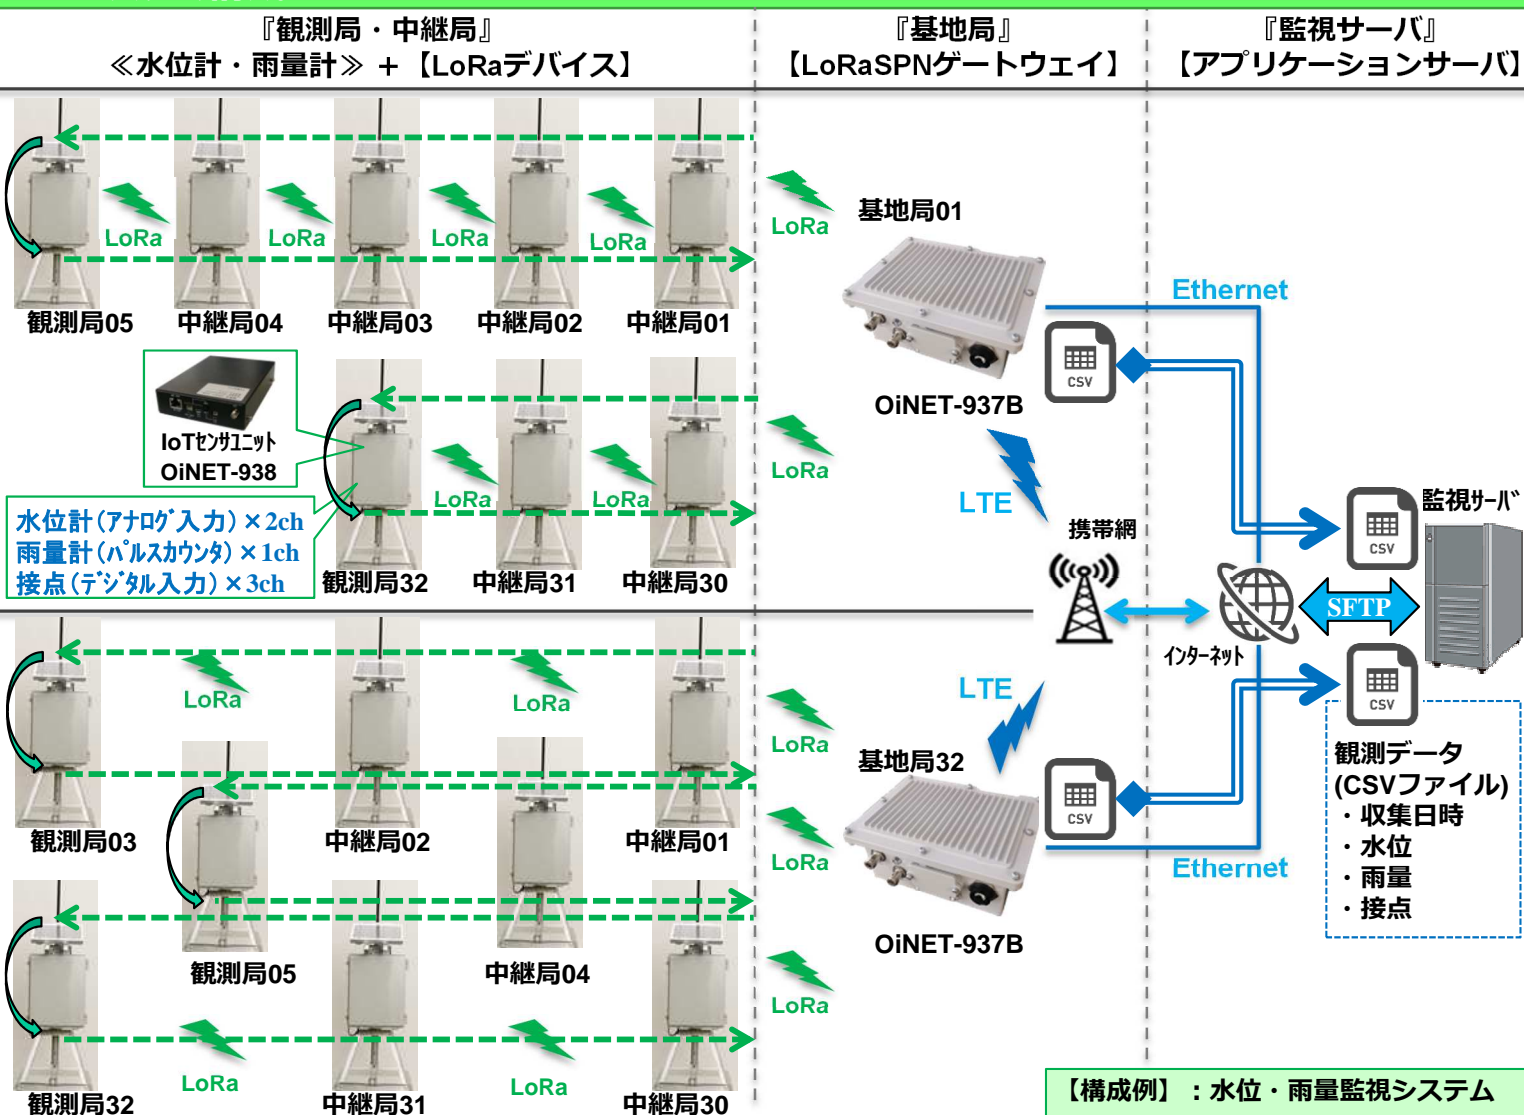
『観測局・中継局』
≪水位計・雨量計≫ ＋【LoRaデバイス】

『基地局』
【LoRaSPNゲートウェイ】

『監視サーバ』
【アプリケーションサーバ】

LoRa
LoRa
LoRa
LoRa
LoRa

観測局05
中継局04
中継局03
中継局02
中継局01

基地局01

OiNET-937B

Ethernet

CSV

IoTｾﾝｻﾕﾆｯﾄ
OiNET-938

水位計（ｱﾅﾛｸﾞ入力）×2ch
雨量計（ﾊﾟﾙｽｶｳﾝﾀ）×1ch
接点（ﾃﾞｼﾞﾀﾙ入力）×3ch

LoRa
LoRa
LoRa

観測局32
中継局31
中継局30

LTE

携帯網

監視ｻｰﾊﾞ

CSV

SFTP

ｲﾝﾀｰﾈｯﾄ

CSV

LoRa
LoRa
LoRa

LTE

基地局32

CSV

観測局03
中継局02
中継局01

LoRa

観測データ
(CSVファイル)
・収集日時
・水位
・雨量
・接点

Ethernet

OiNET-937B

観測局05
中継局04

LoRa

LoRa
LoRa

観測局32
中継局31
中継局30

【構成例】：水位・雨量監視システム